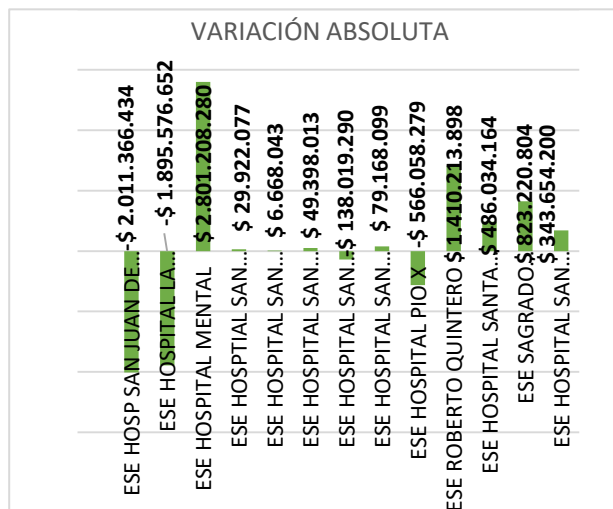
VARIACIÓN ABSOLUTA

-$ 2.011.366.434
-$ 1.895.576.652
$ 2.801.208.280
$ 29.922.077
$ 6.668.043
$ 49.398.013
-$ 138.019.290
$ 79.168.099
-$ 566.058.279
$ 1.410.213.898
$ 486.034.164
$ 823.220.804
$ 343.654.200

ESE HOSP SAN JUAN DE...
ESE HOSPITAL LA...
ESE HOSPITAL MENTAL
ESE HOSPTIAL SAN...
ESE HOSPITAL SAN...
ESE HOSPITAL SAN...
ESE HOSPITAL SAN...
ESE HOSPITAL SAN...
ESE HOSPITAL PIO X
ESE ROBERTO QUINTERO
ESE HOSPITAL SANTA...
ESE SAGRADO...
ESE HOSPITAL SAN...